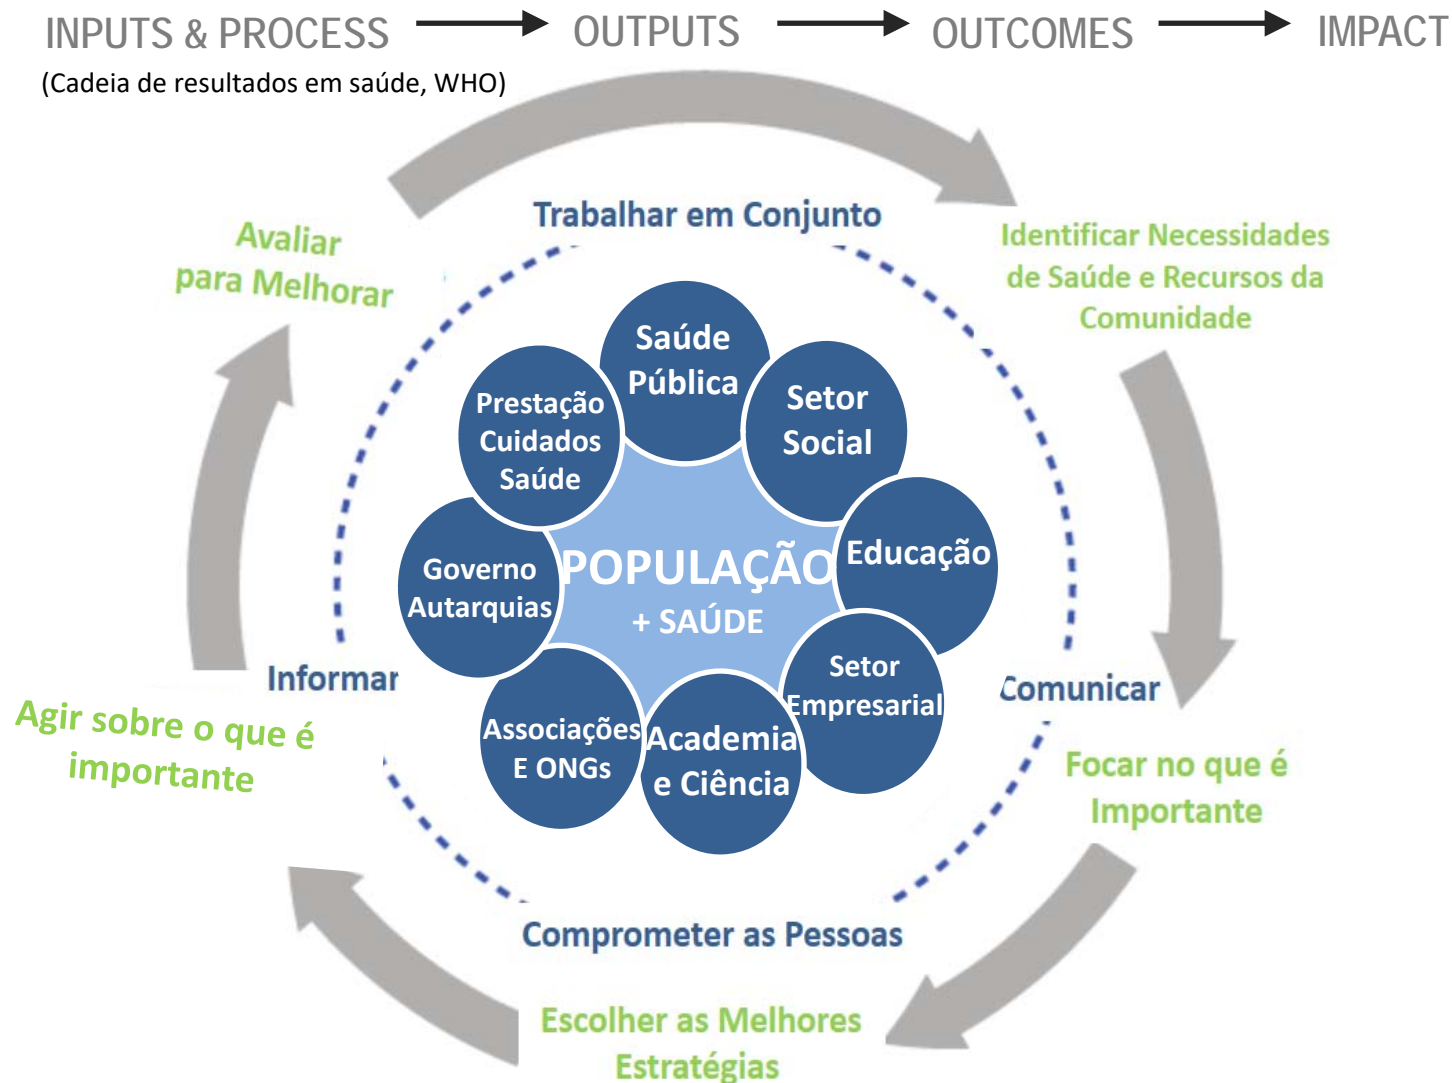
INPUTS & PROCESS → OUTPUTS → OUTCOMES → IMPACT
(Cadeia de resultados em saúde, WHO)

Trabalhar em Conjunto

Avaliar para Melhorar

Identificar Necessidades de Saúde e Recursos da Comunidade

Saúde Pública

Prestação Cuidados Saúde

Setor Social

Educação

Governo Autarquias

POPULAÇÃO + SAÚDE

Setor Empresarial

Associações E ONGs

Academia e Ciência

Informar

Comunicar

Agir sobre o que é importante

Focar no que é Importante

Comprometer as Pessoas

Escolher as Melhores Estratégias